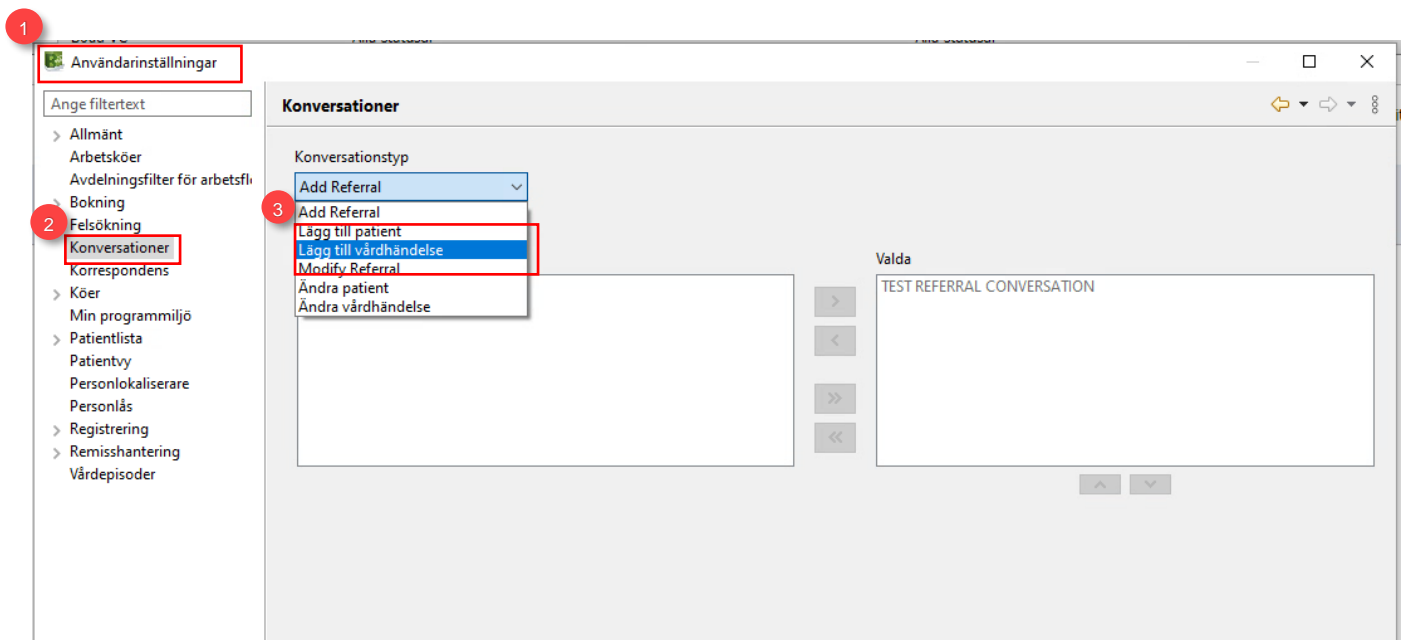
1

Användarinställningar

Ange filtertext

Allmänt
Arbetsköer
Avdelningsfilter för arbetsfl
Bokning
Felsökning
2
Konversationer
Korrespondens
Köer
Min programmiljö
Patientlista
Patientvy
Personlokaliserare
Personlås
Registrering
Remisshantering
Vårdepisoder

Konversationer

Konversationstyp

Add Referral

3

Add Referral
Lägg till patient
Lägg till vårdhändelse
Modify Referral
Ändra patient
Ändra vårdhändelse

Valda

TEST REFERRAL CONVERSATION

>
<
>>
<<